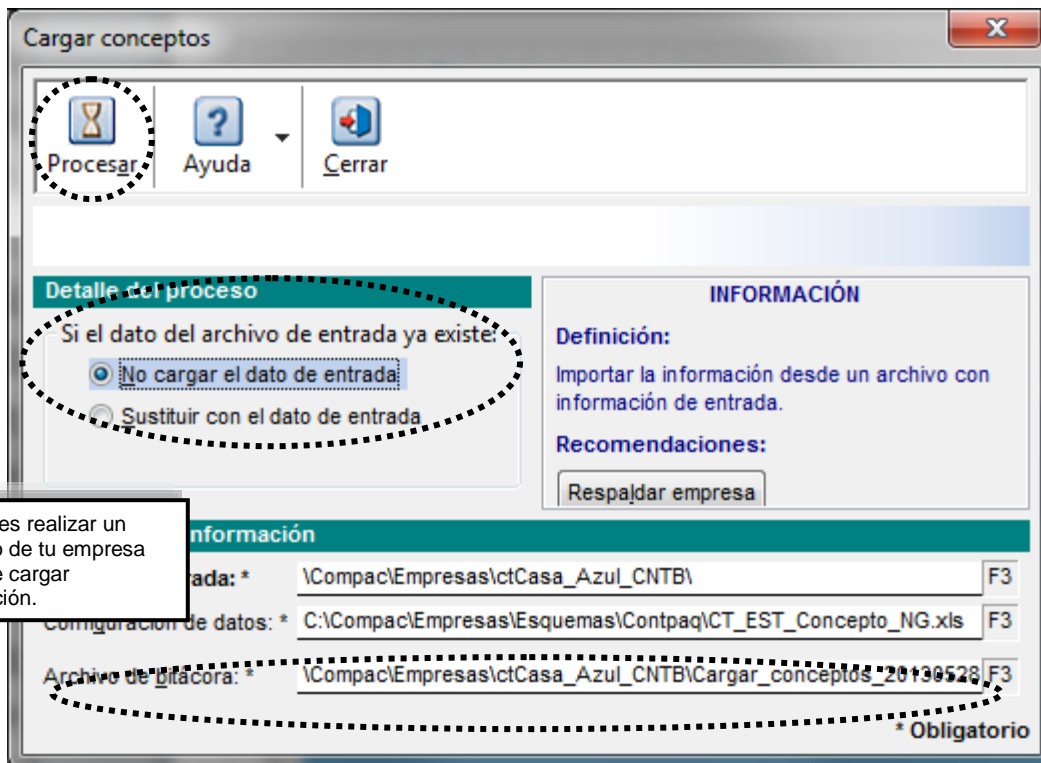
Cargar conceptos

Procesar Ayuda Cerrar

Detalle del proceso

Si el dato del archivo de entrada ya existe:

No cargar el dato de entrada

Sustituir con el dato de entrada

INFORMACIÓN

Definición:

Importar la información desde un archivo con información de entrada.

Recomendaciones:

Respaldar empresa

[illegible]es realizar un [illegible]o de tu empresa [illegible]e cargar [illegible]ción.

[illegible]nformación

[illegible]rada: * \Compac\Empresas\ctCasa_Azul_CNTB\ F3

Configuración de datos: * C:\Compac\Empresas\Esquemas\Contpaq\CT_EST_Concepto_NG.xls F3

Archivo de bitácora: * \Compac\Empresas\ctCasa_Azul_CNTB\Cargar_conceptos_20130528 F3

* Obligatorio